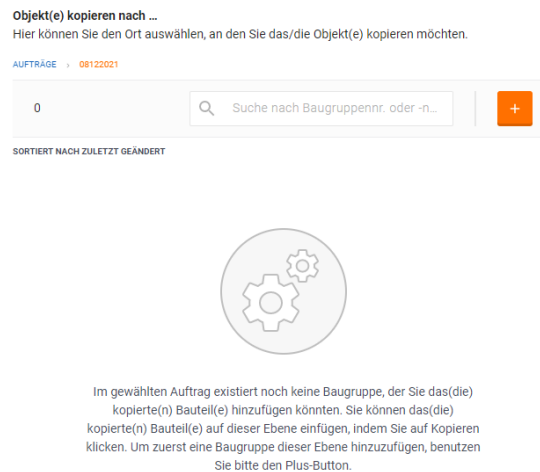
Objekt(e) kopieren nach ...
Hier können Sie den Ort auswählen, an den Sie das/die Objekt(e) kopieren möchten.

AUFTRÄGE › 08122021

0

Suche nach Baugruppennr. oder -n...

+

SORTIERT NACH ZULETZT GEÄNDERT

Im gewählten Auftrag existiert noch keine Baugruppe, der Sie das(die) kopierte(n) Bauteil(e) hinzufügen könnten. Sie können das(die) kopierte(n) Bauteil(e) auf dieser Ebene einfügen, indem Sie auf Kopieren klicken. Um zuerst eine Baugruppe dieser Ebene hinzuzufügen, benutzen Sie bitte den Plus-Button.